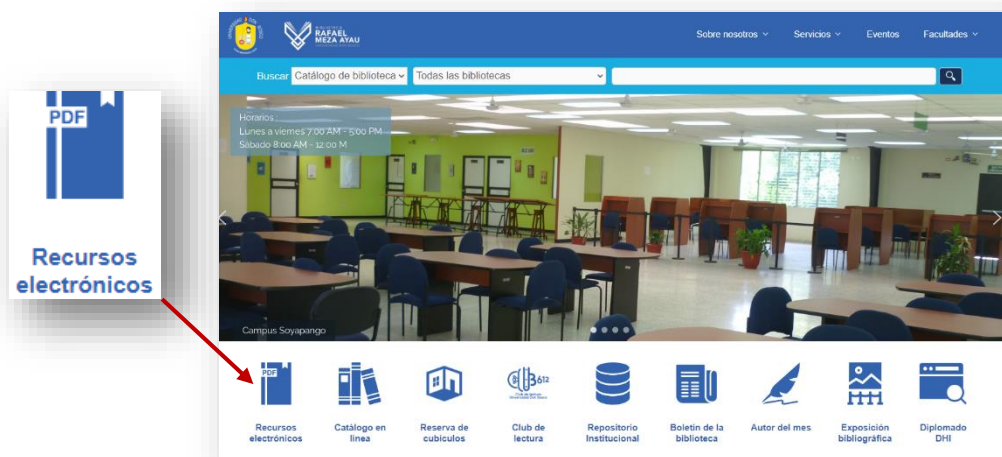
PDF

Recursos electrónicos

BIBLIOTECA RAFAEL MEZA AYAU

Sobre nosotros ˅ Servicios ˅ Eventos Facultades ˅

Buscar Catálogo de biblioteca Todas las bibliotecas

Horarios:
Lunes a viernes 7:00 AM - 5:00 PM
Sábado 8:00 AM - 12:00 M

Campus Soyapango

PDF

Recursos electrónicos

Catálogo en línea

Reserva de cubículos

CLUB 612

Club de lectura

Repositorio Institucional

Boletín de la biblioteca

Autor del mes

Exposición bibliográfica

Diplomado DHI